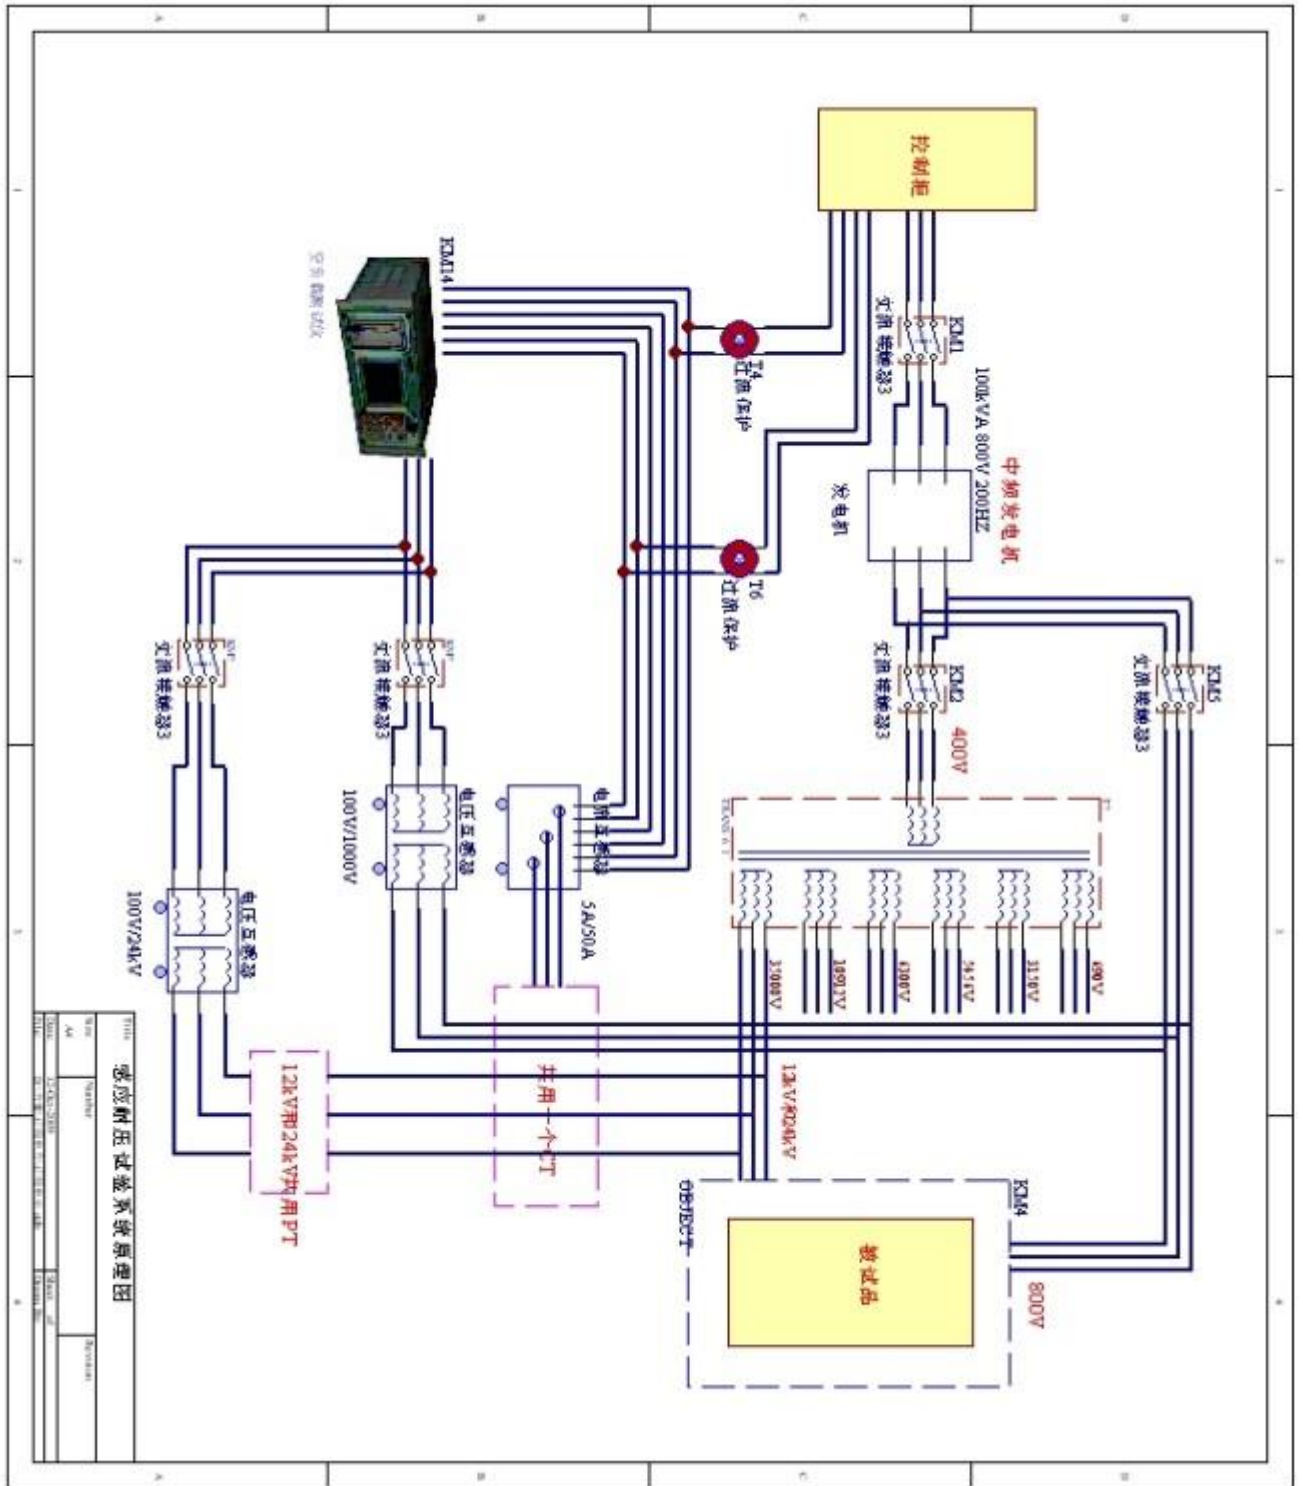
A
B
C
D

控制柜

KM14

交流接触器3
KM1

T4
过流保护

100kVA 800V 200HZ
中频发电机
发电机

T6
过流保护

交流接触器3
KM2
400V

交流接触器3
KM5

交流接触器3

交流接触器3

电流互感器
5A/50A

电压互感器
100V/1000V

电压互感器
100V/24kV

3300V
1891V
600V
1415V
1110V
690V

12kV和24kV共用PT

共用一个CT

12kV和24kV

KM4

被试品

800V

感应耐压试验系统原理图

Title
Size
A4
Number
Revision
Date
File
Sheet of
Drawn By

A
B
C
D